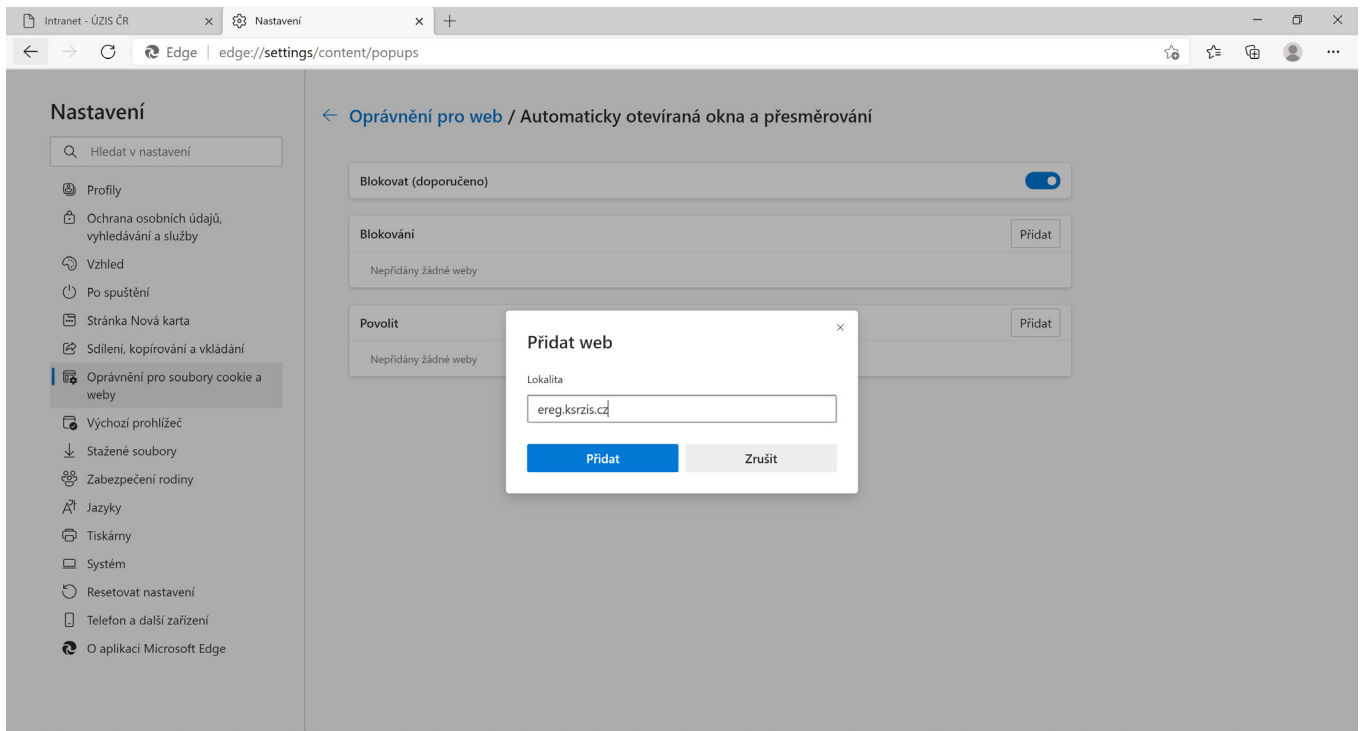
Intranet - ÚZIS ČR ×
Nastavení ×
+

Edge | edge://settings/content/popups

Nastavení

Hledat v nastavení

Profily
Ochrana osobních údajů, vyhledávání a služby
Vzhled
Po spuštění
Stránka Nová karta
Sdílení, kopírování a vkládání
Oprávnění pro soubory cookie a weby
Výchozí prohlížeč
Stažené soubory
Zabezpečení rodiny
Jazyky
Tiskárny
Systém
Resetovat nastavení
Telefon a další zařízení
O aplikaci Microsoft Edge

← Oprávnění pro web / Automaticky otevíraná okna a přesměrování

Blokovat (doporučeno)

Blokování
Přidat
Nepřidány žádné weby

Povolit
Přidat
Nepřidány žádné weby

Přidat web
×
Lokalita
ereg.ksrzis.cz
Přidat
Zrušit